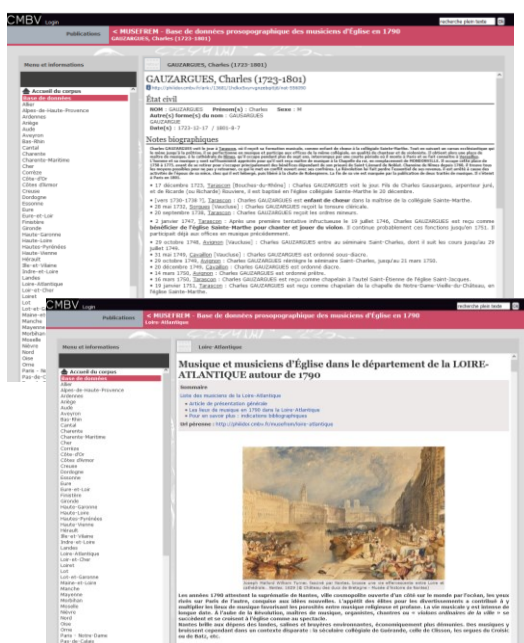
CMBV Login

Publications

< MUSEFREM - Base de données prosopographique des musiciens d'Église en 1790
GAUZARGUES, Charles (1723-1801)

recherche plein texte

Menu et informations

Accueil du corpus
Base de données
Ain
Aisne
Allier
Alpes-de-Haute-Provence
Ardennes
Ariège
Aude
Aveyron
Bas-Rhin
Cantal
Charente
Charente-Maritime
Cher
Corrèze
Côte-d'Or
Côtes-d'Armor
Creuse
Dordogne
Essonne
Eure
Eure-et-Loir
Finistère
Gironde
Haute-Garonne
Haute-Loire
Hautes-Pyrénées
Haute-Vienne
Hérault
Ille-et-Vilaine
Indre-et-Loire
Landes
Loire-Atlantique
Loir-et-Cher
Loiret
Lot
Lot-et-Garonne
Maine-et-Loire

GAUZARGUES, Charles (1723-1801)

État civil

NOM : GAUZARGUES Prénom(s) : Charles Sexe : M
Autre(s) forme(s) du nom : GAUSARGUES GAUZARGE
Date(s) : 1723-12-17 / 1801-6-7

Notes biographiques

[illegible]

17 décembre 1723, Tarascon (Bouches-du-Rhône) : Charles GAUZARGUES voit le jour. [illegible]
[vers 1730-1738 ?], Tarascon : Charles GAUZARGUES est enfant de chœur dans la maîtrise de la collégiale Sainte-Marthe.
28 mai 1732, Tarascon [Vaucluse] : Charles GAUZARGUES reçoit la tonsure cléricale.
20 septembre 1736, Tarascon : Charles GAUZARGUES reçoit les ordres mineurs.
2 janvier 1747, Tarascon : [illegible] bénéficier de l'église Sainte-Marthe pour chanter et jouer du violon. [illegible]
29 octobre 1746, Avignon [Vaucluse] : Charles GAUZARGUES entre au séminaire Saint-Charles, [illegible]
31 mai 1749, Cavaillon [Vaucluse] : Charles GAUZARGUES est ordonné sous-diacre.
20 octobre 1749, Avignon : Charles GAUZARGUES réintègre le séminaire Saint-Charles, jusqu'au 31 mars 1750.
20 décembre 1749, Cavaillon : Charles GAUZARGUES est ordonné diacre.
14 mars 1750, Avignon : Charles GAUZARGUES est ordonné prêtre.
16 mars 1750, Tarascon : Charles GAUZARGUES est reçu comme chapelain à l'autel Saint-Étienne de l'église Saint-Jacques.
19 janvier 1751, Tarascon : Charles GAUZARGUES est reçu comme chapelain de la chapelle de Notre-Dame-Vieille-du-Château, en l'église Sainte-Marthe.

CMBV Login

Publications

< MUSEFREM - Base de données prosopographique des musiciens d'Église en 1790
Loire-Atlantique

recherche plein texte

Menu et informations

Accueil du corpus
Base de données
Ain
Aisne
Allier
Alpes-de-Haute-Provence
Ardennes
Ariège
Aude
Aveyron
Bas-Rhin
Cantal
Charente
Charente-Maritime
Cher
Corrèze
Côte-d'Or
Côtes-d'Armor
Creuse
Dordogne
Essonne
Eure
Eure-et-Loir
Finistère
Gironde
Haute-Garonne
Haute-Loire
Hautes-Pyrénées
Haute-Vienne
Hérault
Ille-et-Vilaine
Indre-et-Loire
Landes
Loire-Atlantique
Loir-et-Cher
Loiret
Lot
Lot-et-Garonne
Maine-et-Loire
Manche
Mayenne
Morbihan
Moselle
Nièvre
Nord
Oise
Orne
Paris - Notre-Dame
Pas-de-Calais

Loire-Atlantique

Musique et musiciens d'Église dans le département de la LOIRE-ATLANTIQUE autour de 1790

Sommaire
Liste des musiciens de la Loire-Atlantique
Article de présentation générale
Les lieux de musique en 1790 dans la Loire-Atlantique
Pour en savoir plus : indications bibliographiques
Id(-)pérenne : http://philidor.cmbv.fr/musefrem/loire-atlantique

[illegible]

Les années 1790 attestent la suprématie de Nantes, ville cosmopolite ouverte d'un côté sur le monde par l'océan, les yeux rivés sur Paris de l'autre, comptée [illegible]